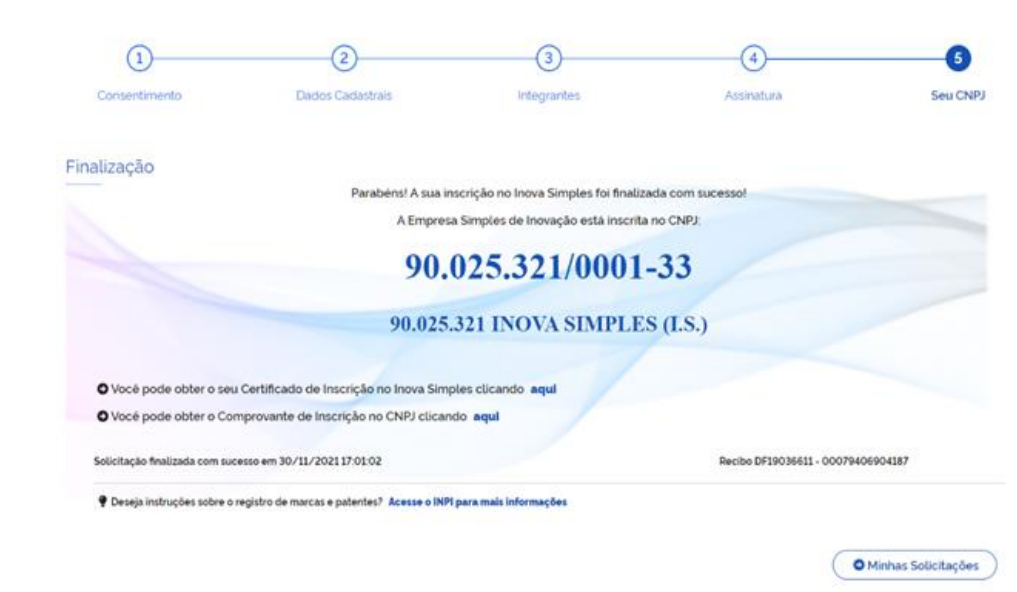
1
Consentimento

2
Dados Cadastrais

3
Integrantes

4
Assinatura

5
Seu CNPJ

Finalização

Parabéns! A sua inscrição no Inova Simples foi finalizada com sucesso!

A Empresa Simples de Inovação está inscrita no CNPJ:

90.025.321/0001-33

90.025.321 INOVA SIMPLES (I.S.)

Você pode obter o seu Certificado de Inscrição no Inova Simples clicando aqui

Você pode obter o Comprovante de Inscrição no CNPJ clicando aqui

Solicitação finalizada com sucesso em 30/11/2021 17:01:02

Recibo DF19036611 - 00079406904187

Deseja instruções sobre o registro de marcas e patentes? Acesse o INPI para mais informações

Minhas Solicitações